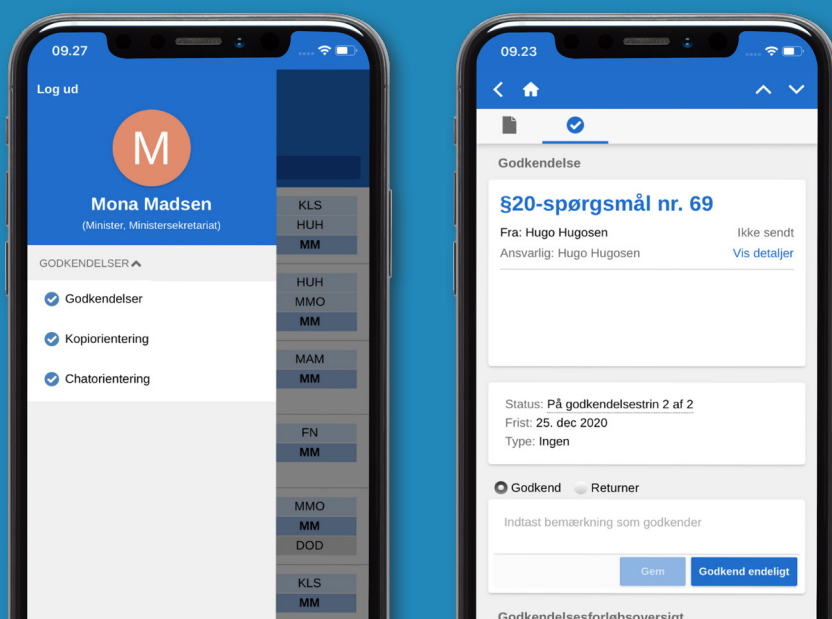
09.27

Log ud

M

Mona Madsen

(Minister, Ministersekretariat)

GODKENDELSER

Godkendelser

Kopiorientering

Chatorientering

KLS
HUH
MM

HUH
MMO
MM

MAM
MM

FN
MM

MMO
MM
DOD

KLS
MM

09.23

Godkendelse

§20-spørgsmål nr. 69

Fra: Hugo Hugosen

Ikke sendt

Ansvarlig: Hugo Hugosen

Vis detaljer

Status: På godkendelsestrin 2 af 2
Frist: 25. dec 2020
Type: Ingen

Godkend Returner

Indtast bemærkning som godkender

Gem

Godkend endeligt

Godkendelsesforløbsoversigt